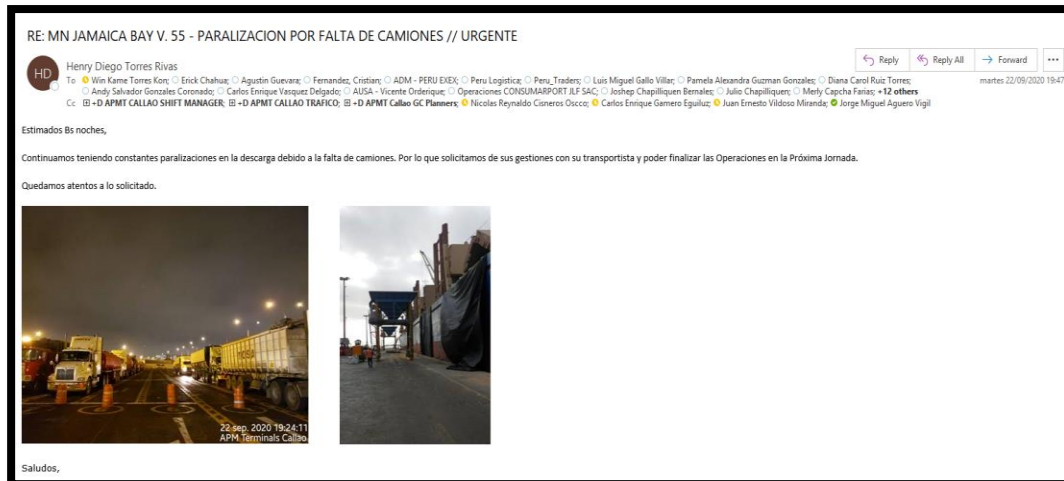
RE: MN JAMAICA BAY V. 55 - PARALIZACION POR FALTA DE CAMIONES // URGENTE

HD

Henry Diego Torres Rivas

Reply | Reply All | Forward | ...

martes 22/09/2020 19:47

To Win Kame Torres Kon; Erick Chahua; Agustin Guevara; Fernandez, Cristian; ADM - PERU EXEX; Peru Logistica; Peru_Traders; Luis Miguel Gallo Villar; Pamela Alexandra Guzman Gonzales; Diana Carol Ruiz Torres; Andy Salvador Gonzales Coronado; Carlos Enrique Vasquez Delgado; AUSA - Vicente Orderique; Operaciones CONSUMARPORT JLF SAC; Joshep Chapilliquen Bernales; Julio Chapilliquen; Merly Capcha Farias; +12 others

Cc +D APMT CALLAO SHIFT MANAGER; +D APMT CALLAO TRAFICO; +D APMT Callao GC Planners; Nicolas Reynaldo Cisneros Oscco; Carlos Enrique Gamero Eguiluz; Juan Ernesto Vildoso Miranda; Jorge Miguel Aguero Vigil

Estimados Bs noches,

Continuamos teniendo constantes paralizaciones en la descarga debido a la falta de camiones. Por lo que solicitamos de sus gestiones con su transportista y poder finalizar las Operaciones en la Próxima Jornada.

Quedamos atentos a lo solicitado.

22 sep. 2020 19:24:11
APM Terminals Callao

Saludos,